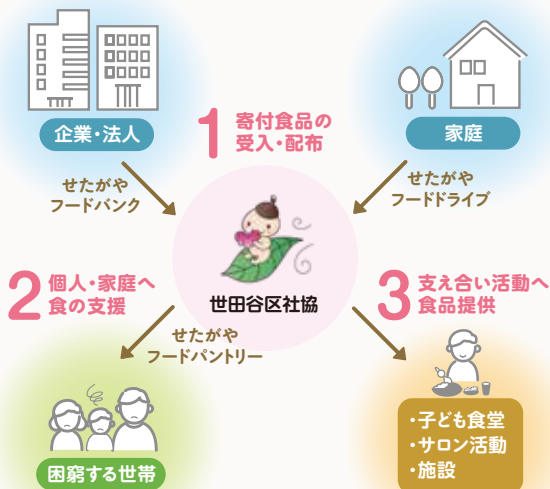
企業・法人

家庭

1 寄付食品の受入・配布

せたがや
フードバンク

せたがや
フードドライブ

世田谷区社協

2 個人・家庭へ食の支援

3 支え合い活動へ食品提供

せたがや
フードパントリー

困窮する世帯

・子ども食堂
・サロン活動
・施設